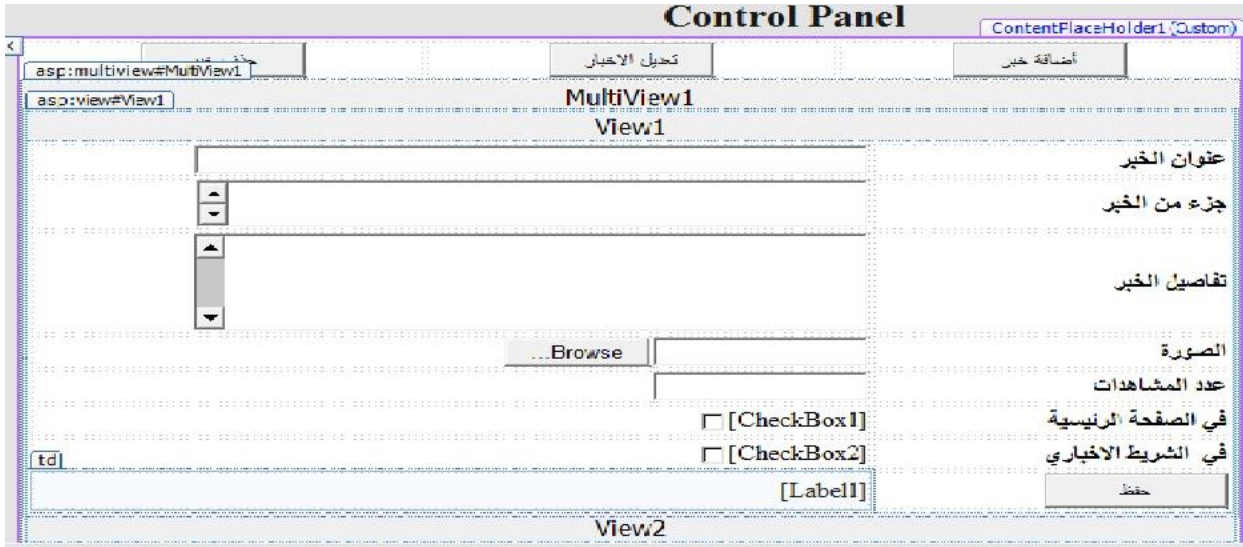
Control Panel
ContentPlaceHolder1 (Custom)

أضافة خبر
تحديل الاخبار
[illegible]
asp:multiview#MultiView1
asp:view#View1
MultiView1
View1

عنوان الخبر
جزء من الخبر
تفاصيل الخبر
الصورة
Browse...
عدد المشاهدات
في الصفحة الرئيسية
[CheckBox1]
في الشريط الاخباري
[CheckBox2]
td
حفظ
[Label1]
View2